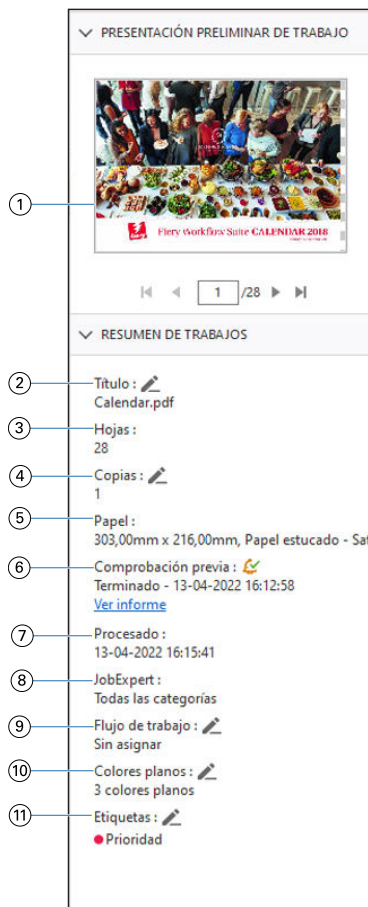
PRESENTACIÓN PRELIMINAR DE TRABAJO

1

Fiery Workflow Suite CALENDAR 2018

1 /28

RESUMEN DE TRABAJOS

2 Título :
Calendar.pdf

3 Hojas :
28

4 Copias :
1

5 Papel :
303,00mm x 216,00mm, Papel estucado - Sa

6 Comprobación previa :
Terminado - 13-04-2022 16:12:58
Ver informe

7 Procesado :
13-04-2022 16:15:41

8 JobExpert :
Todas las categorías

9 Flujo de trabajo :
Sin asignar

10 Colores planos :
3 colores planos

11 Etiquetas :
Prioridad